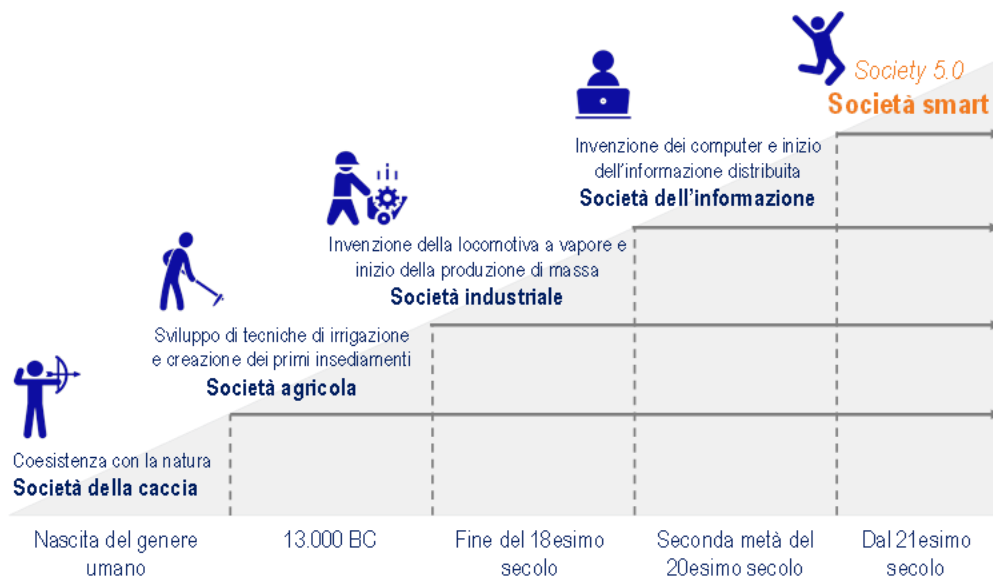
Society 5.0
Società smart

Invenzione dei computer e inizio dell'informazione distribuita
Società dell'informazione

Invenzione della locomotiva a vapore e inizio della produzione di massa
Società industriale

Sviluppo di tecniche di irrigazione e creazione dei primi insediamenti
Società agricola

Coesistenza con la natura
Società della caccia

Nascita del genere umano

13.000 BC

Fine del 18esimo secolo

Seconda metà del 20esimo secolo

Dal 21esimo secolo